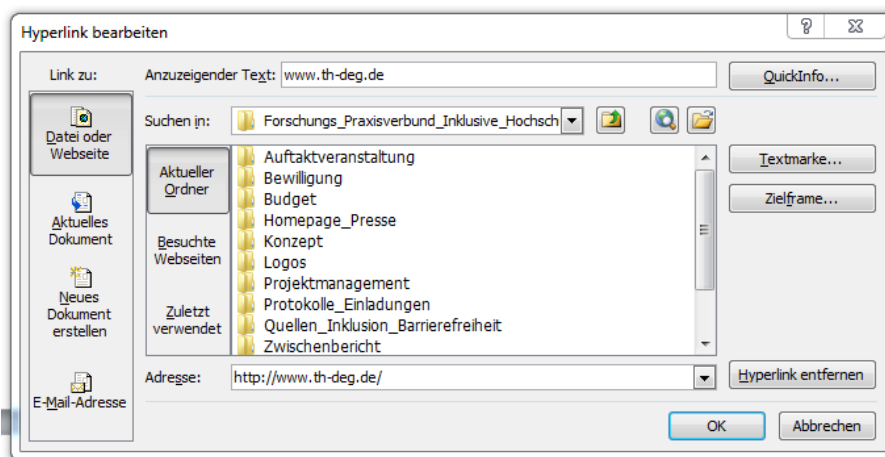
Hyperlink bearbeiten

?
X

Link zu:
Anzuzeigender Text: www.th-deg.de
QuickInfo...

Datei oder Webseite
Suchen in: Forschungs_Praxisverbund_Inklusive_Hochsch

Aktuelles Dokument
Aktueller Ordner
Auftaktveranstaltung
Bewilligung
Budget
Homepage_Presse
Konzept
Logos
Projektmanagement
Protokolle_Einladungen
Quellen_Inklusion_Barrierefreiheit
Zwischenbericht

Textmarke...
Zielframe...

Besuchte Webseiten

Neues Dokument erstellen

Zuletzt verwendet

E-Mail-Adresse
Adresse: http://www.th-deg.de/
Hyperlink entfernen

OK
Abbrechen